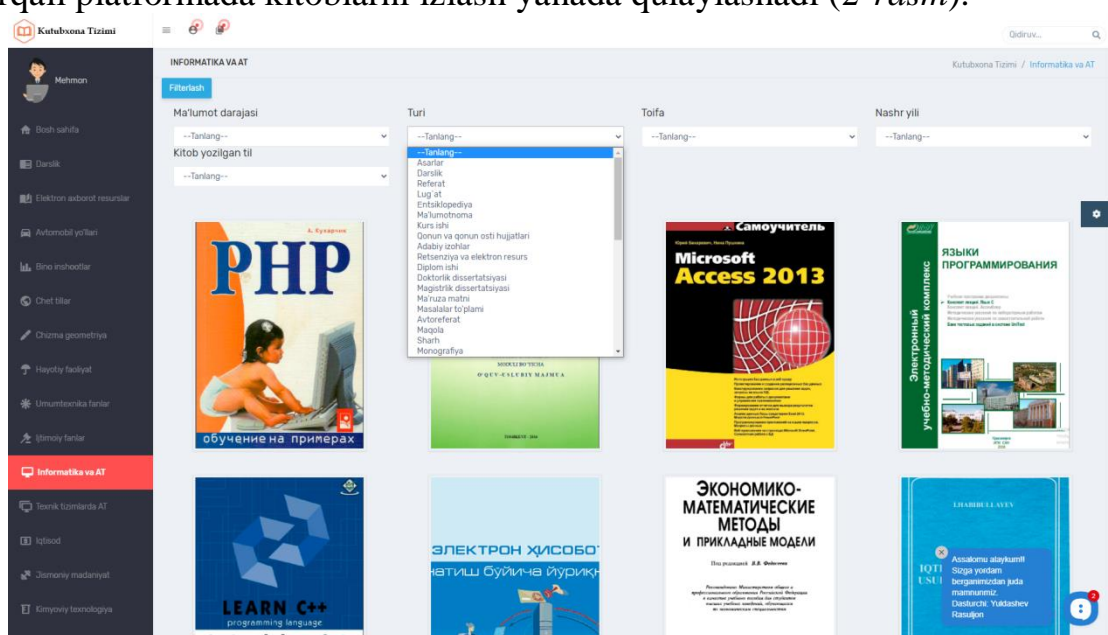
rqali platformada kitoblarni izlash yanada qulaylashadi (2-rasm).

Kutubxona Tizimi

Qidiruv...

Mehmon

Bosh sahifa
Darslik
Elektron axborot resurslar
Avtomobil yo'llari
Bino inshootlar
Chet tillar
Chizma geometriya
Hayotiy faoliyat
Umumtexnika fanlar
Ijtimoiy fanlar
Informatika va AT
Texnik tizimlarda AT
Iqtisod
Jismoniy madaniyat
Kimyoviy texnologiya

INFORMATIKA VA AT

Kutubxona Tizimi / Informatika va AT

Filterlash

Ma'lumot darajasi
--Tanlang--
Kitob yozilgan til
--Tanlang--

Turi
--Tanlang--
--Tanlang--
Asarlar
Darslik
Referat
Lug'at
Entsiklopediya
Ma'lumotnoma
Kurs ishi
Qonun va qonun osti hujjatlari
Adabiy izohlar
Retsenziya va elektron resurs
Diplom ishi
Doktorlik dissertatsiyasi
Magistrlik dissertatsiyasi
Ma'ruza matni
Masalalar to'plami
Avtoreferat
Maqola
Sharh
Monografiya

Toifa
--Tanlang--

Nashr yili
--Tanlang--

А. Кухарчик
PHP
обучение на примерах

O'QUV-USLUBIY MAJMUA

Самоучитель
Microsoft Access 2013

ЯЗЫКИ ПРОГРАММИРОВАНИЯ
Электронный учебно-методический комплекс

LEARN C++
programming language

ЭЛЕКТРОН ҲИСОБО
натиш бўйича йўрикн

ЭКОНОМИКО-МАТЕМАТИЧЕСКИЕ МЕТОДЫ И ПРИКЛАДНЫЕ МОДЕЛИ

IQTI
USUL

Assalomu alaykum!! Sizga yordam berganimizdan juda mamnunmiz. Dasturchi: Yuldashev Rasuljon

2